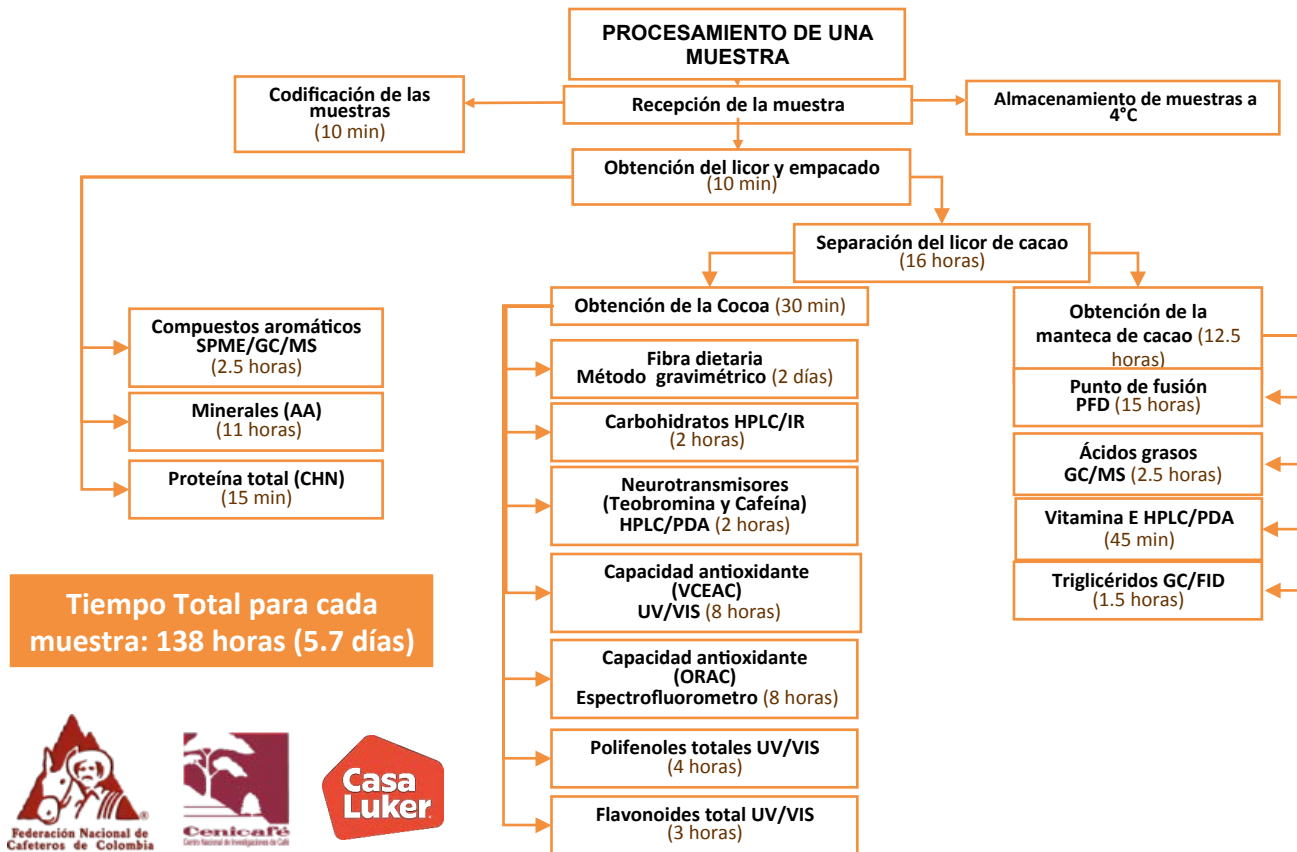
PROCESAMIENTO DE UNA MUESTRA

Codificación de las muestras
(10 min)

Recepción de la muestra

Almacenamiento de muestras a 4°C

Obtención del licor y empacado
(10 min)

Separación del licor de cacao
(16 horas)

Compuestos aromáticos SPME/GC/MS
(2.5 horas)

Minerales (AA)
(11 horas)

Proteína total (CHN)
(15 min)

Obtención de la Cocoa (30 min)

Fibra dietaria
Método gravimétrico (2 días)

Carbohidratos HPLC/IR
(2 horas)

Neurotransmisores (Teobromina y Cafeína) HPLC/PDA (2 horas)

Capacidad antioxidante (VCEAC) UV/VIS (8 horas)

Capacidad antioxidante (ORAC) Espectrofluorometro (8 horas)

Polifenoles totales UV/VIS
(4 horas)

Flavonoides total UV/VIS
(3 horas)

Obtención de la manteca de cacao (12.5 horas)

Punto de fusión PFD (15 horas)

Ácidos grasos GC/MS (2.5 horas)

Vitamina E HPLC/PDA
(45 min)

Triglicéridos GC/FID
(1.5 horas)

Tiempo Total para cada muestra: 138 horas (5.7 días)

Federación Nacional de Cafeteros de Colombia

Cenicafé
Centro Nacional de Investigaciones de Café

Casa Luker